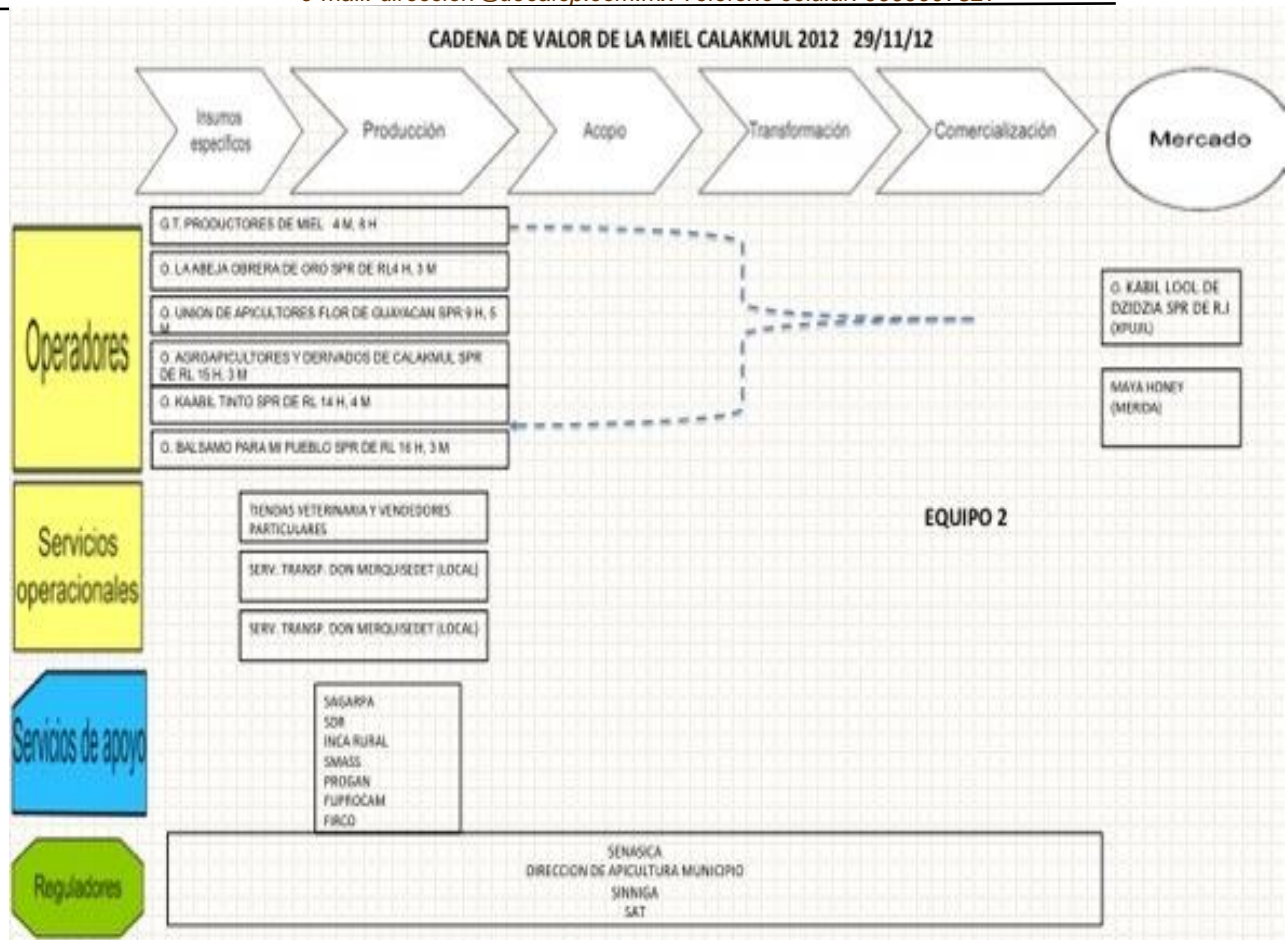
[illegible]

CADENA DE VALOR DE LA MIEL CALAKMUL 2012 29/11/12

Insumos especificos

Producción

Acopio

Transformación

Comercialización

Mercado

Operadores

G.T. PRODUCTORES DE MIEL 4 M, 8 H

O. LA ABEJA OBRERA DE ORO SPR DE RL4 H, 3 M

O. UNION DE APICULTORES FLOR DE GUAYACAN SPR 9 H, 5 M

O. AGROAPICULTORES Y DERIVADOS DE CALAKMUL SPR DE RL 15 H, 3 M

O. KAABIL TINTO SPR DE RL 14 H, 4 M

O. BALSAMO PARA MI PUEBLO SPR DE RL 16 H, 3 M

O. KABIL LOOL DE DZIDZIA SPR DE R.I (XPUJIL)

MAYA HONEY (MERIDA)

Servicios operacionales

TIENDAS VETERINARIA Y VENDEDORES PARTICULARES

SERV. TRANSP. DON MERQUISEDET (LOCAL)

SERV. TRANSP. DON MERQUISEDET (LOCAL)

EQUIPO 2

Servicios de apoyo

SAGARPA
SDR
INCA RURAL
SMASS
PROGAN
FUPROCAM
FIRCO

Reguladores

SENASICA
DIRECCION DE APICULTURA MUNICIPIO
SINNIGA
SAT